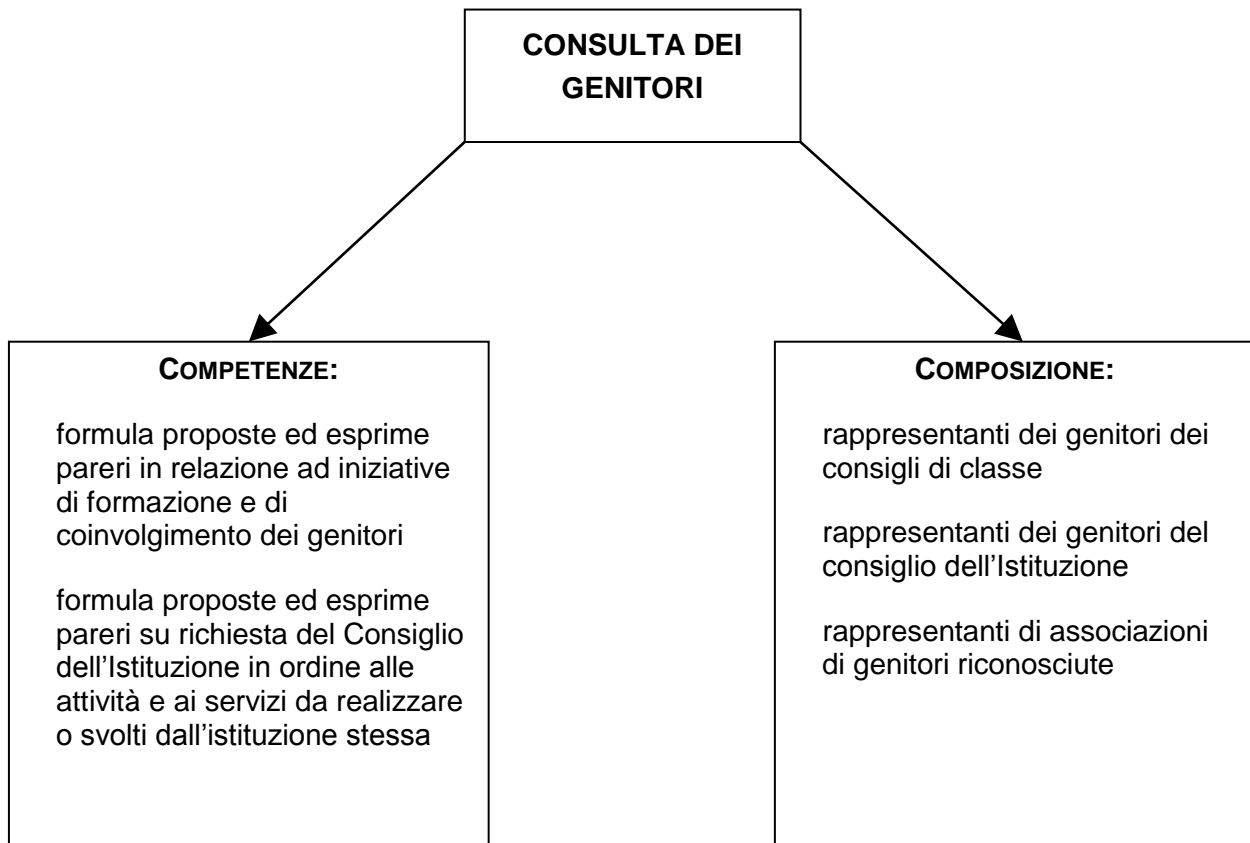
CONSULTA DEI GENITORI

COMPETENZE:

formula proposte ed esprime pareri in relazione ad iniziative di formazione e di coinvolgimento dei genitori

formula proposte ed esprime pareri su richiesta del Consiglio dell'Istituzione in ordine alle attività e ai servizi da realizzare o svolti dall'istituzione stessa

COMPOSIZIONE:

rappresentanti dei genitori dei consigli di classe

rappresentanti dei genitori del consiglio dell'Istituzione

rappresentanti di associazioni di genitori riconosciute